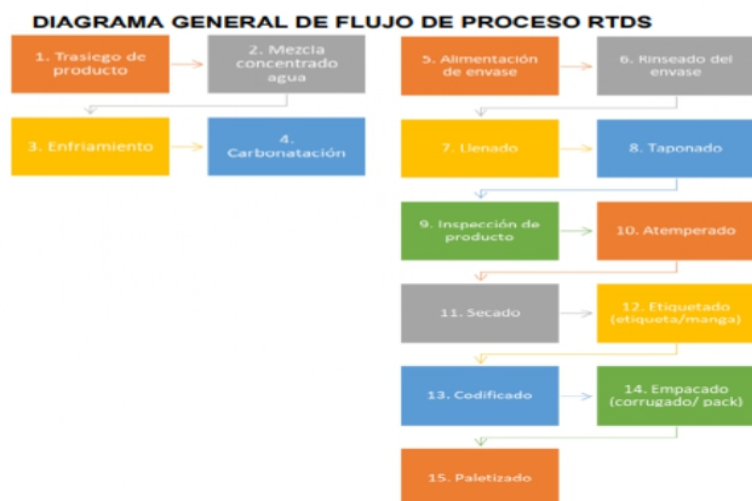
DIAGRAMA GENERAL DE FLUJO DE PROCESO RTDS

1. Trasiego de producto

2. Mezcla concentrado agua

3. Enfriamiento

4. Carbonatación

5. Alimentación de envase

6. Rinseado del envase

7. Llenado

8. Taponado

9. Inspección de producto

10. Atemperado

11. Secado

12. Etiquetado (etiqueta/manga)

13. Codificado

14. Empacado (corrugado/ pack)

15. Paletizado